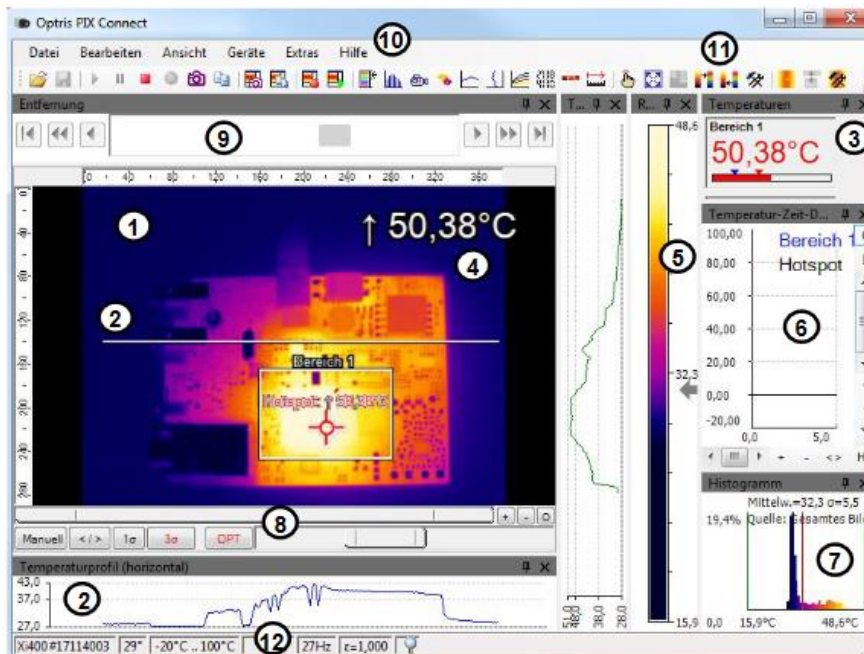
Optris PIX Connect

Datei Bearbeiten Ansicht Geräte Extras Hilfe

10

11

Entfernung

9

T... R... Temperaturen

Bereich 1
50,38°C

3

0 40 80 120 160 200 240 280 320 360

1

↑ 50,38°C

4

2

Bereich 1

Hotspot: ↑ 50,38°C

48,6

5

32,3

15,9

Temperatur-Zeit-D...

100,00
80,00
60,00
40,00
20,00
0,00
-20,00

Bereich 1
Hotspot

6

0,0 5,0

Histogramm

Mittelw.=32,3 σ=5,5
19,4% Quelle: Gesamtes Bild

7

0,0 15,9°C 48,6°C

8

Manuell </> 1σ 3σ OPT

Temperaturprofil (horizontal)

43,0
37,0
27,0

2

51,0 38,0 28,0

Xi400#17114003 29° -20°C .. 100°C 12 27Hz ε=1,000